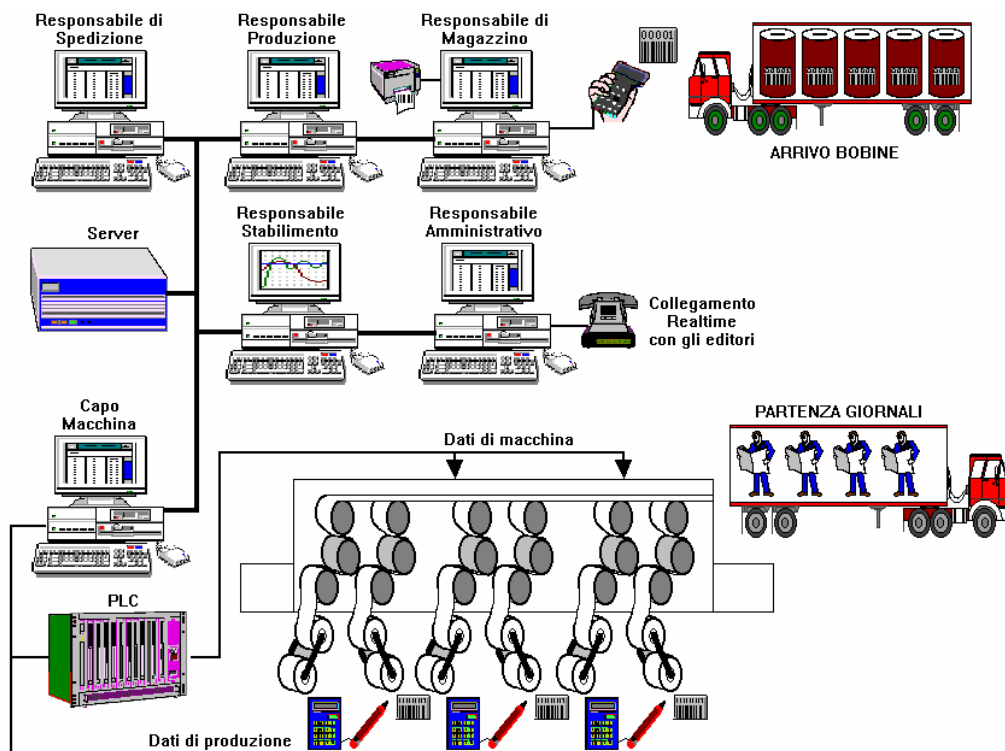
Responsabile di Spedizione

Responsabile Produzione

Responsabile di Magazzino

00001

ARRIVO BOBINE

Server

Responsabile Stabilimento

Responsabile Amministrativo

Collegamento Realtime con gli editori

Capo Macchina

PARTENZA GIORNALI

Dati di macchina

PLC

Dati di produzione